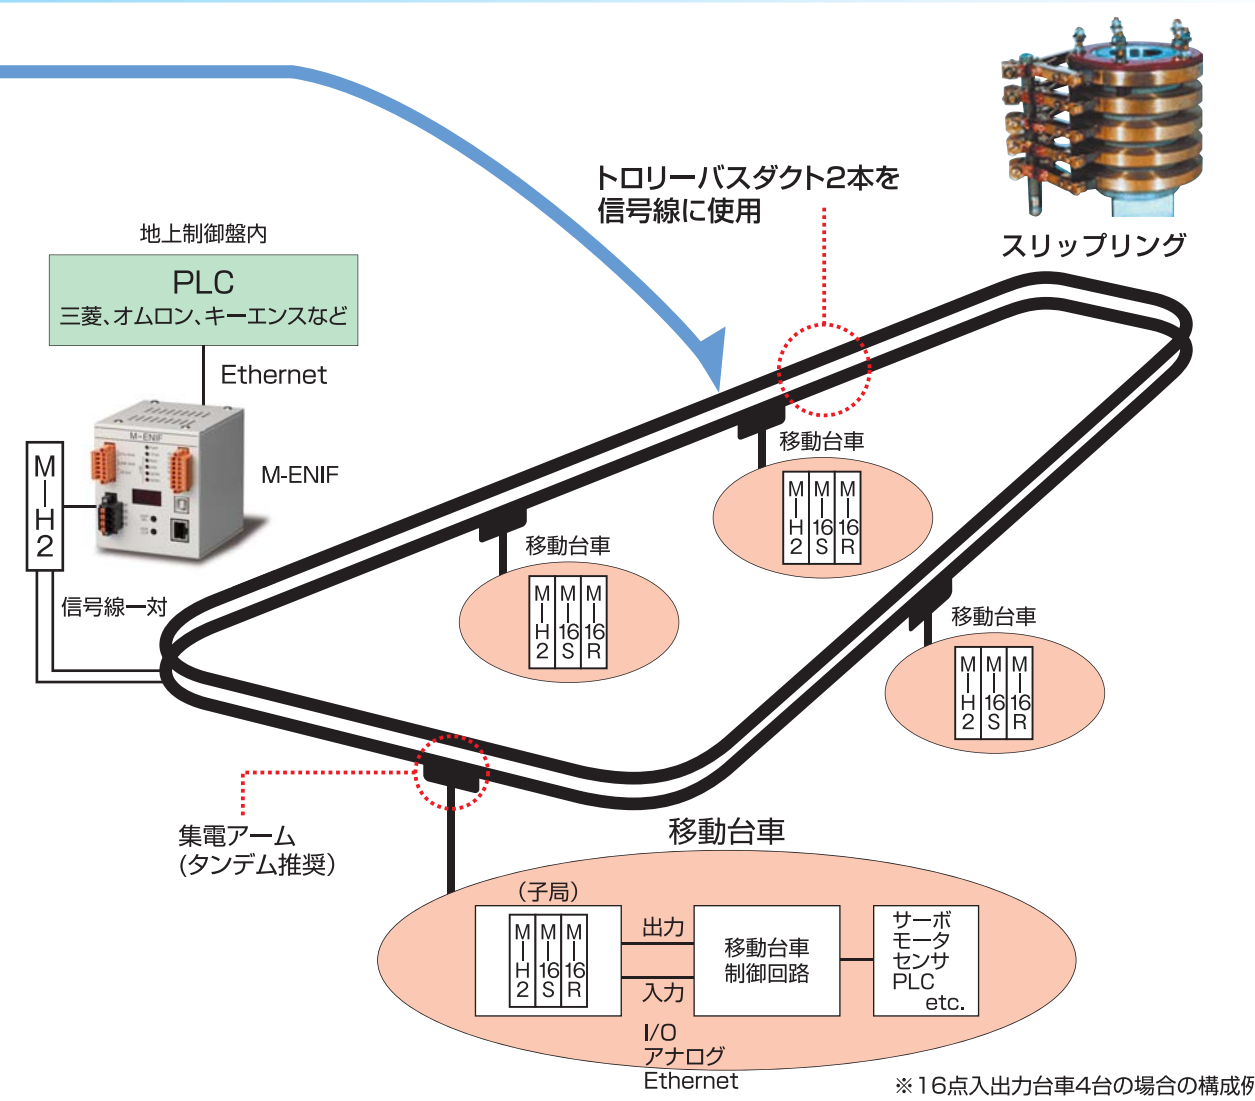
トロリーバスダクト2本を
信号線に使用

スリップリング

地上制御盤内

PLC
三菱、オムロン、キーエンスなど

Ethernet

M-ENIF

M-H2

信号線一対

移動台車
M-H2 M-16S M-16R

移動台車
M-H2 M-16S M-16R

移動台車
M-H2 M-16S M-16R

集電アーム
(タンデム推奨)

移動台車

(子局)
M-H2 M-16S M-16R

出力
入力

移動台車
制御回路

サーボ
モータ
センサ
PLC
etc.

I/O
アナログ
Ethernet

※16点入出力台車4台の場合の構成例